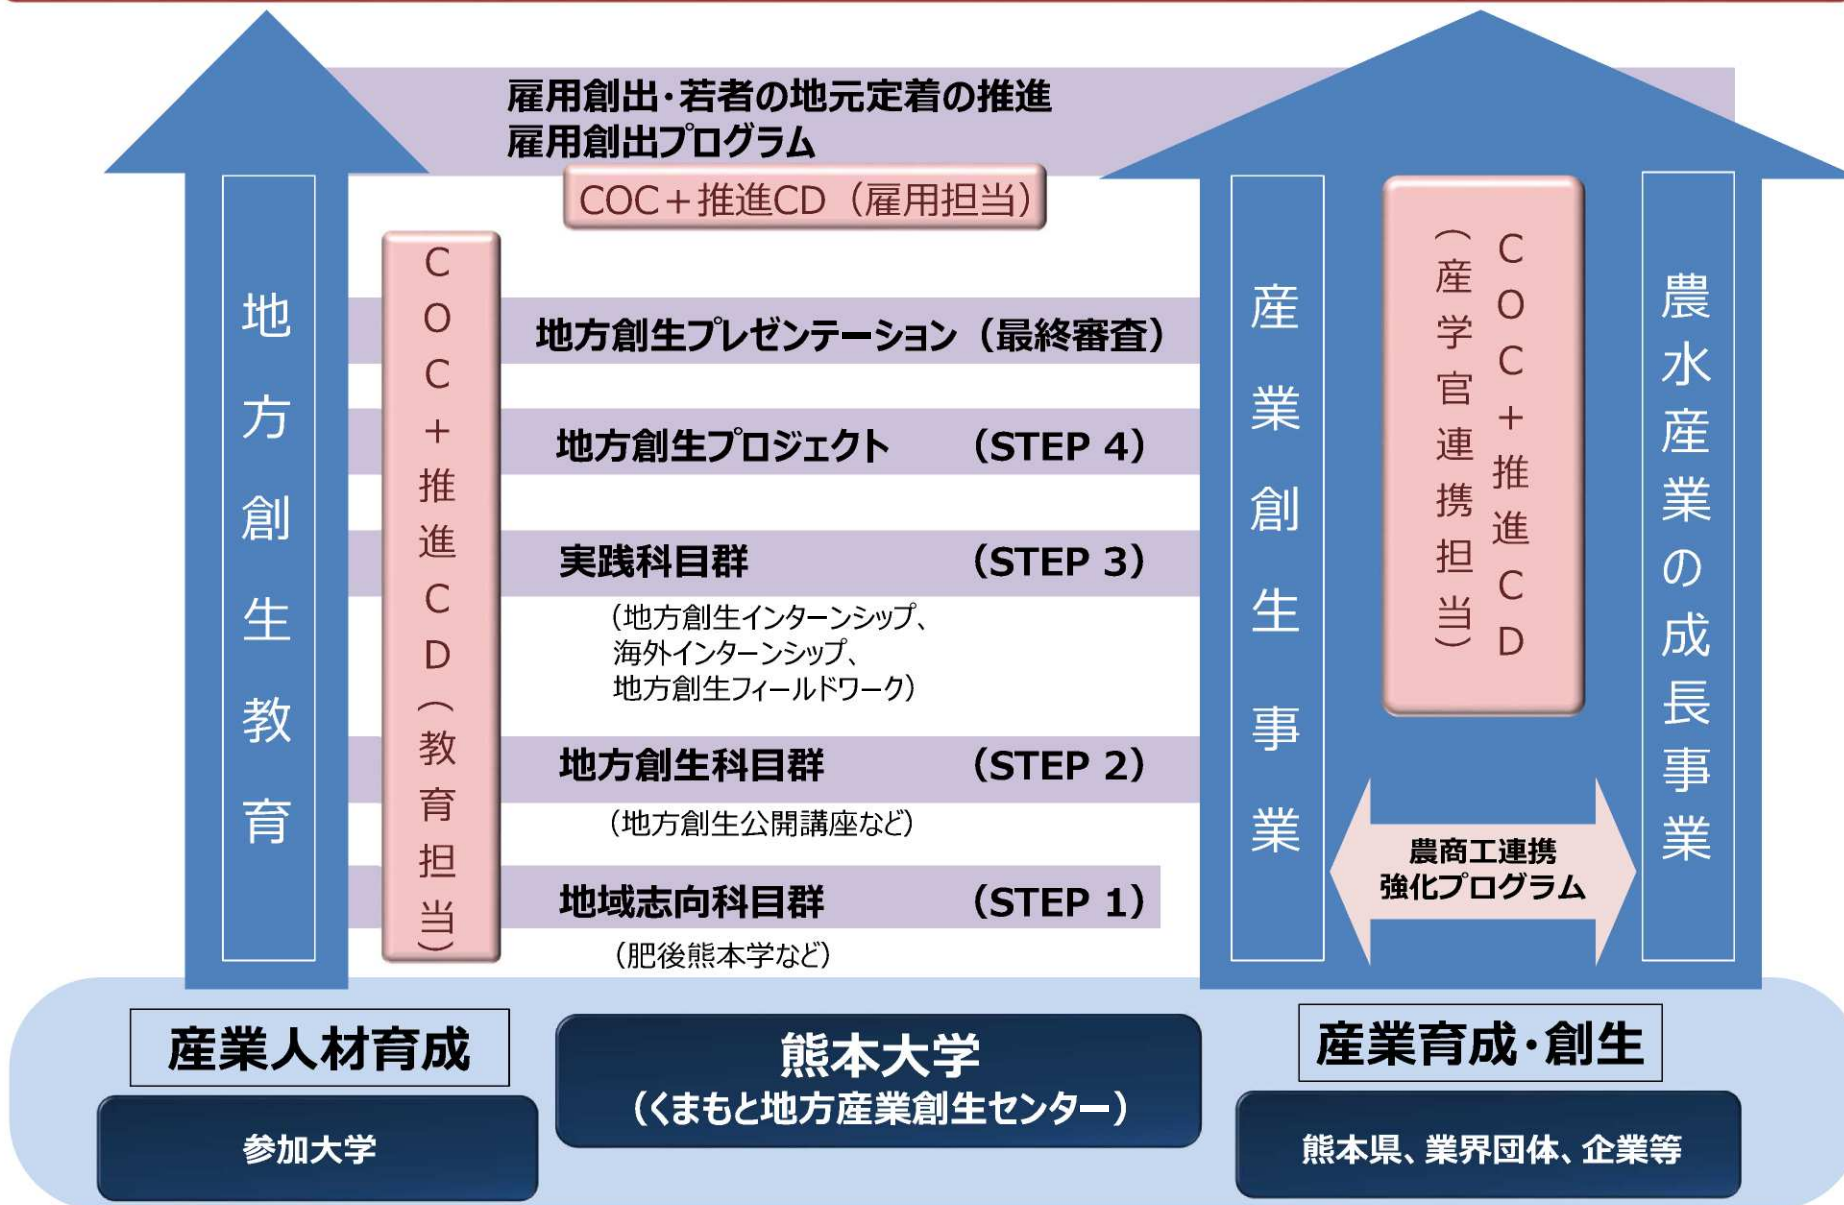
雇用創出・若者の地元定着の推進
雇用創出プログラム

COC＋推進CD（雇用担当）

地方創生教育

COC＋推進CD（教育担当）

地方創生プレゼンテーション（最終審査）

地方創生プロジェクト　（STEP 4）

実践科目群　（STEP 3）
（地方創生インターンシップ、海外インターンシップ、地方創生フィールドワーク）

地方創生科目群　（STEP 2）
（地方創生公開講座など）

地域志向科目群　（STEP 1）
（肥後熊本学など）

産業創生事業

COC＋推進CD（産学官連携担当）

農水産業の成長事業

農商工連携強化プログラム

産業人材育成

参加大学

熊本大学
（くまもと地方産業創生センター）

産業育成・創生

熊本県、業界団体、企業等